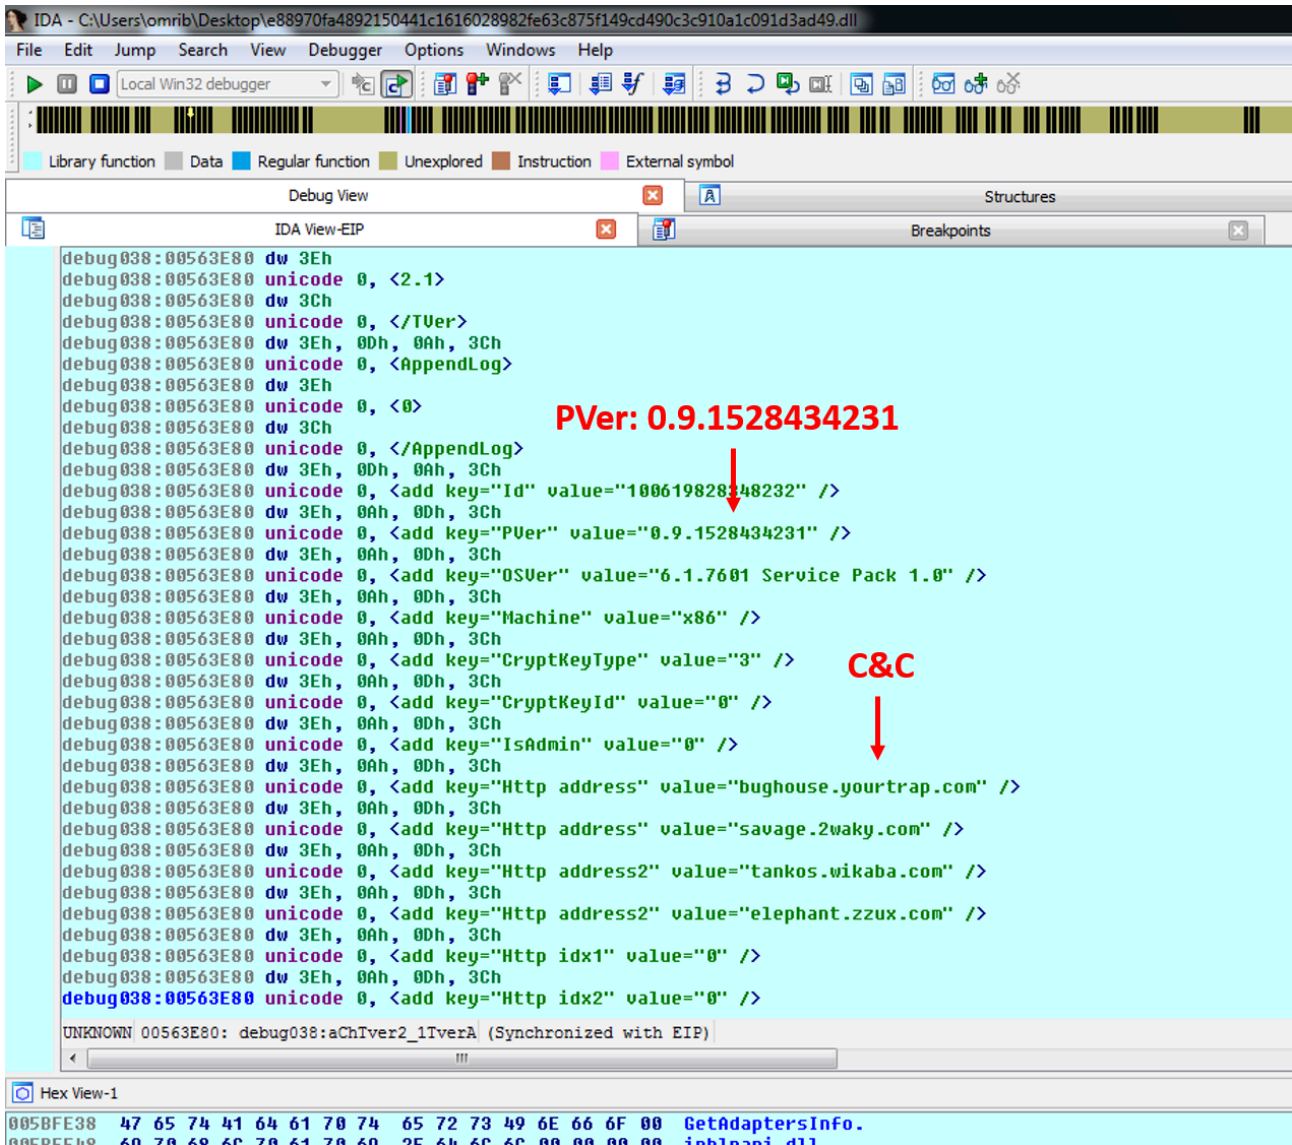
IDA - C:\Users\omrib\Desktop\e88970fa4892150441c1616028982fe63c875f149cd490c3c910a1c091d3ad49.dll

File Edit Jump Search View Debugger Options Windows Help

Local Win32 debugger

Library function Data Regular function Unexplored Instruction External symbol

Debug View

Structures

IDA View-EIP

Breakpoints

debug038:00563E80 dw 3Eh
debug038:00563E80 unicode 0, <2.1>
debug038:00563E80 dw 3Ch
debug038:00563E80 unicode 0, </TVer>
debug038:00563E80 dw 3Eh, 0Dh, 0Ah, 3Ch
debug038:00563E80 unicode 0, <AppendLog>
debug038:00563E80 dw 3Eh
debug038:00563E80 unicode 0, <0>
debug038:00563E80 dw 3Ch
debug038:00563E80 unicode 0, </AppendLog>
debug038:00563E80 dw 3Eh, 0Dh, 0Ah, 3Ch
debug038:00563E80 unicode 0, <add key="Id" value="100619828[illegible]48232" />
debug038:00563E80 dw 3Eh, 0Ah, 0Dh, 3Ch
debug038:00563E80 unicode 0, <add key="PVer" value="0.9.1528434231" />
debug038:00563E80 dw 3Eh, 0Ah, 0Dh, 3Ch
debug038:00563E80 unicode 0, <add key="OSVer" value="6.1.7601 Service Pack 1.0" />
debug038:00563E80 dw 3Eh, 0Ah, 0Dh, 3Ch
debug038:00563E80 unicode 0, <add key="Machine" value="x86" />
debug038:00563E80 dw 3Eh, 0Ah, 0Dh, 3Ch
debug038:00563E80 unicode 0, <add key="CryptKeyType" value="3" />
debug038:00563E80 dw 3Eh, 0Ah, 0Dh, 3Ch
debug038:00563E80 unicode 0, <add key="CryptKeyId" value="0" />
debug038:00563E80 dw 3Eh, 0Ah, 0Dh, 3Ch
debug038:00563E80 unicode 0, <add key="IsAdmin" value="0" />
debug038:00563E80 dw 3Eh, 0Ah, 0Dh, 3Ch
debug038:00563E80 unicode 0, <add key="Http address" value="bughouse.yourtrap.com" />
debug038:00563E80 dw 3Eh, 0Ah, 0Dh, 3Ch
debug038:00563E80 unicode 0, <add key="Http address" value="savage.2waky.com" />
debug038:00563E80 dw 3Eh, 0Ah, 0Dh, 3Ch
debug038:00563E80 unicode 0, <add key="Http address2" value="tankos.wikaba.com" />
debug038:00563E80 dw 3Eh, 0Ah, 0Dh, 3Ch
debug038:00563E80 unicode 0, <add key="Http address2" value="elephant.zzux.com" />
debug038:00563E80 dw 3Eh, 0Ah, 0Dh, 3Ch
debug038:00563E80 unicode 0, <add key="Http idx1" value="0" />
debug038:00563E80 dw 3Eh, 0Ah, 0Dh, 3Ch
debug038:00563E80 unicode 0, <add key="Http idx2" value="0" />

PVer: 0.9.1528434231

C&C

UNKNOWN 00563E80: debug038:aChTver2_1TverA (Synchronized with EIP)

Hex View-1

005BFE38 47 65 74 41 64 61 70 74 65 72 73 49 6E 66 6F 00 GetAdaptersInfo.
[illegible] 69 70 68 6C 70 61 70 69 2E 64 6C 6C 00 00 00 00 iphlpapi.dll